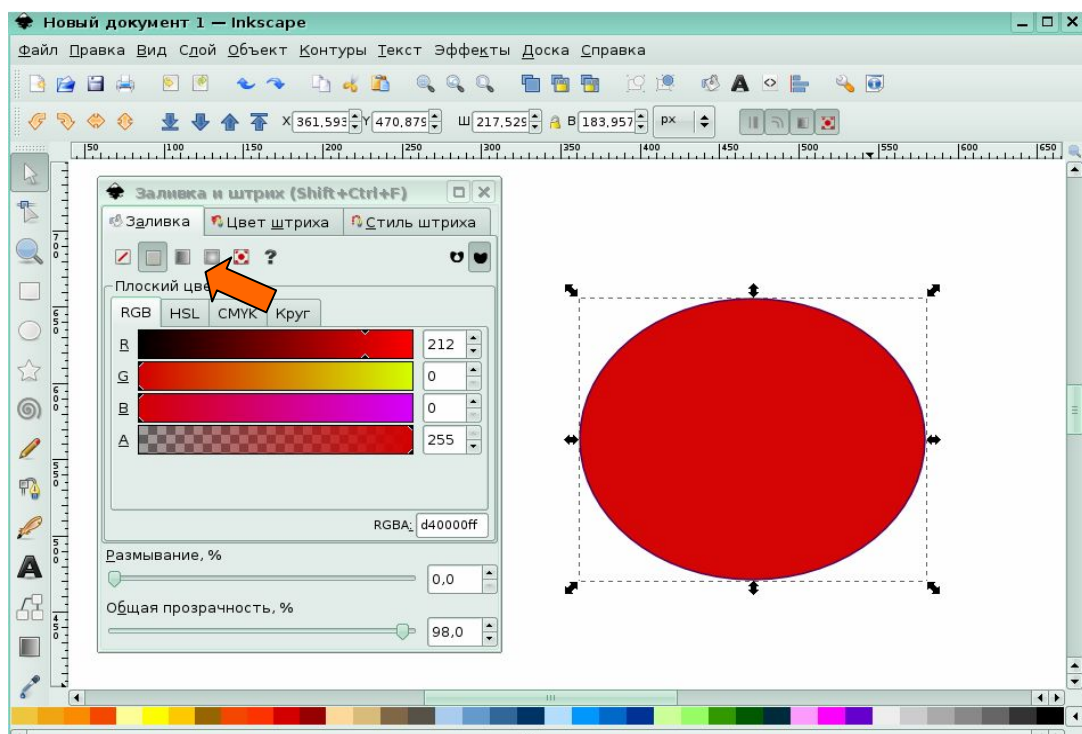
Новый документ 1 — Inkscape

Файл Правка Вид Слой Объект Контуры Текст Эффекты Доска Справка

X 361,593 Y 470,879 Ш 217,529 В 183,957 px

50 100 150 200 250 300 350 400 450 500 550 600 650

Заливка и штрих (Shift+Ctrl+F)

Заливка Цвет штриха Стиль штриха

?

Плоский цве

RGB HSL CMYK Круг

R 212
G 0
B 0
A 255

RGBA: d40000ff

Размывание, %
0,0

Общая прозрачность, %
98,0